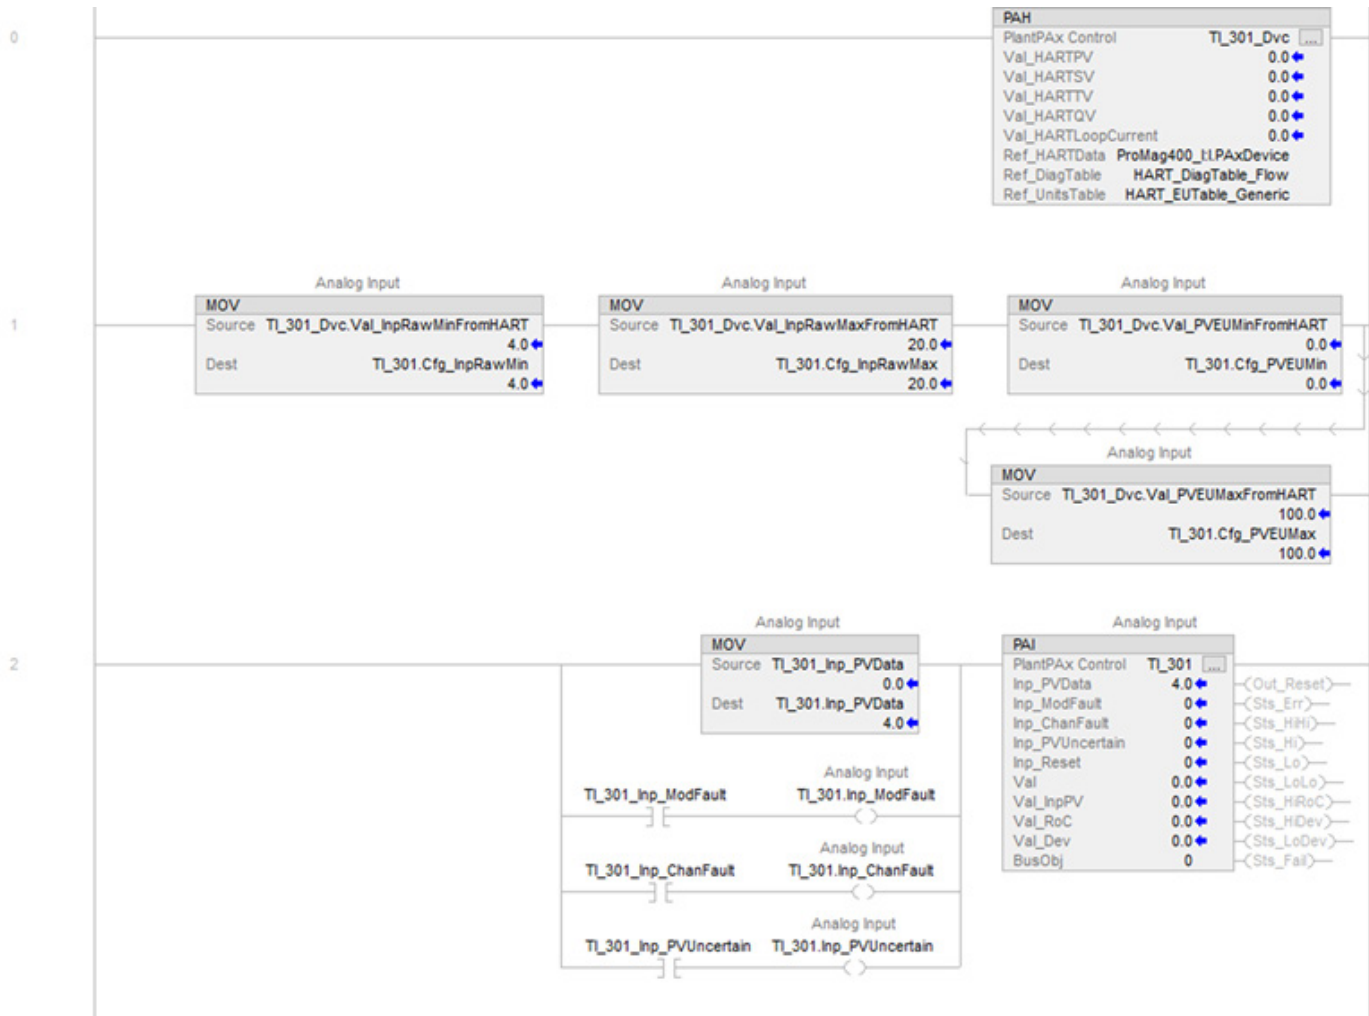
0

PAH
PlantPAx Control TI_301_Dvc ...
Val_HARTPV 0.0
Val_HARTSV 0.0
Val_HARTTV 0.0
Val_HARTQV 0.0
Val_HARTLoopCurrent 0.0
Ref_HARTData ProMag400_I:I.PAxDevice
Ref_DiagTable HART_DiagTable_Flow
Ref_UnitsTable HART_EUTable_Generic

1

Analog Input
MOV
Source TI_301_Dvc.Val_InpRawMinFromHART
4.0
Dest TI_301.Cfg_InpRawMin
4.0

Analog Input
MOV
Source TI_301_Dvc.Val_InpRawMaxFromHART
20.0
Dest TI_301.Cfg_InpRawMax
20.0

Analog Input
MOV
Source TI_301_Dvc.Val_PVEUMinFromHART
0.0
Dest TI_301.Cfg_PVEUMin
0.0

Analog Input
MOV
Source TI_301_Dvc.Val_PVEUMaxFromHART
100.0
Dest TI_301.Cfg_PVEUMax
100.0

2

Analog Input
MOV
Source TI_301_Inp_PVData
0.0
Dest TI_301.Inp_PVData
4.0

Analog Input
PAI
PlantPAx Control TI_301 ...
Inp_PVData 4.0
Inp_ModFault 0
Inp_ChanFault 0
Inp_PVUncertain 0
Inp_Reset 0
Val 0.0
Val_InpPV 0.0
Val_RoC 0.0
Val_Dev 0.0
BusObj 0

Out_Reset
Sts_Err
Sts_HiHi
Sts_Hi
Sts_Lo
Sts_LoLo
Sts_HiRoC
Sts_HiDev
Sts_LoDev
Sts_Fail

Analog Input
TI_301_Inp_ModFault TI_301.Inp_ModFault

Analog Input
TI_301_Inp_ChanFault TI_301.Inp_ChanFault

Analog Input
TI_301_Inp_PVUncertain TI_301.Inp_PVUncertain